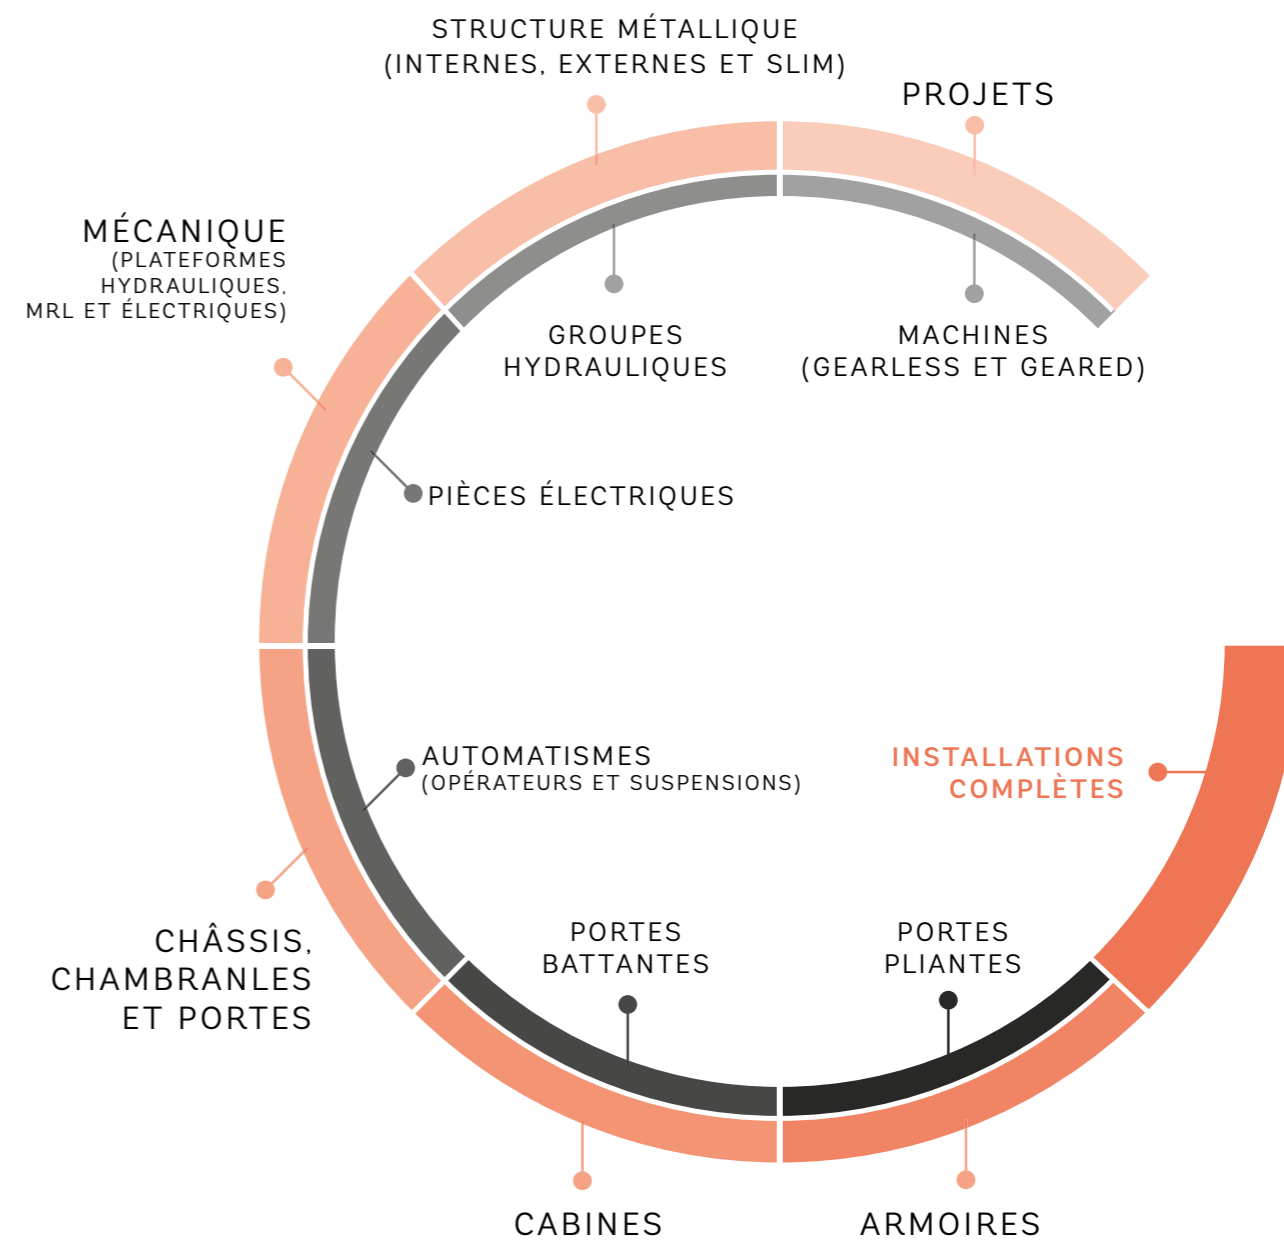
STRUCTURE MÉTALLIQUE
(INTERNES, EXTERNES ET SLIM)

PROJETS

MÉCANIQUE
(PLATEFORMES HYDRAULIQUES, MRL ET ÉLECTRIQUES)

GROUPES HYDRAULIQUES

MACHINES (GEARLESS ET GEARED)

PIÈCES ÉLECTRIQUES

AUTOMATISMES
(OPÉRATEURS ET SUSPENSIONS)

INSTALLATIONS COMPLÈTES

CHÂSSIS, CHAMBRANLES ET PORTES

PORTES BATTANTES

PORTES PLIANTES

CABINES

ARMOIRES